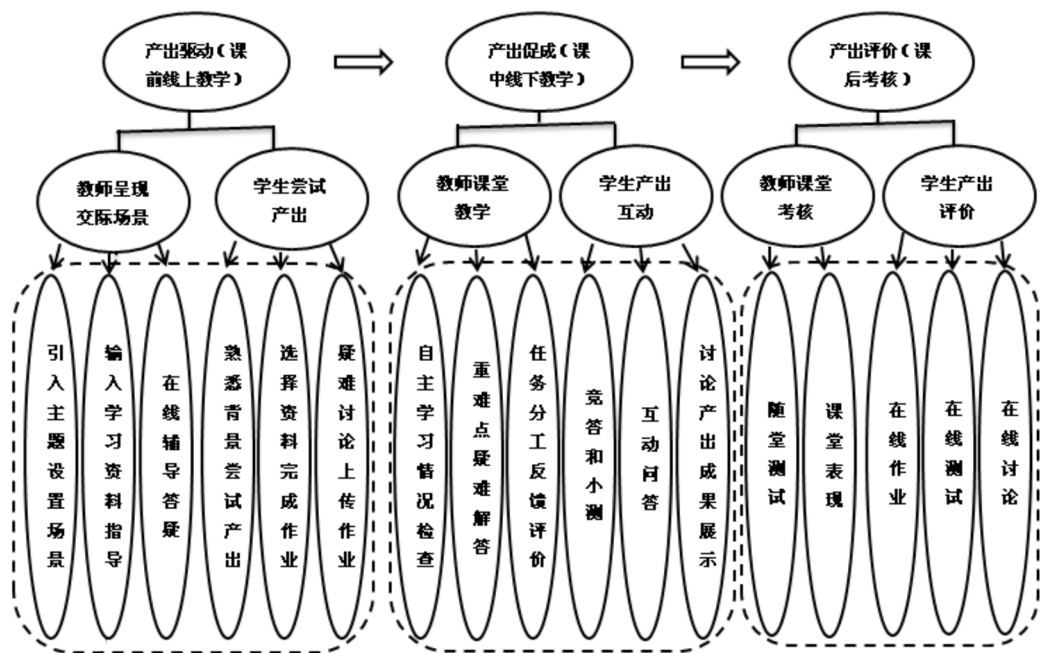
产出驱动（课前线上教学）

产出促成（课中线下教学）

产出评价（课后考核）

教师呈现交际场景

学生尝试产出

教师课堂教学

学生产出互动

教师课堂考核

学生产出评价

引入主题设置场景

输入学习资料指导

在线辅导答疑

熟悉背景尝试产出

选择资料完成作业

疑难讨论上传作业

自主学习情况检查

重难点疑难解答

任务分工反馈评价

竞答和小测

互动问答

讨论产出成果展示

随堂测试

课堂表现

在线作业

在线测试

在线讨论